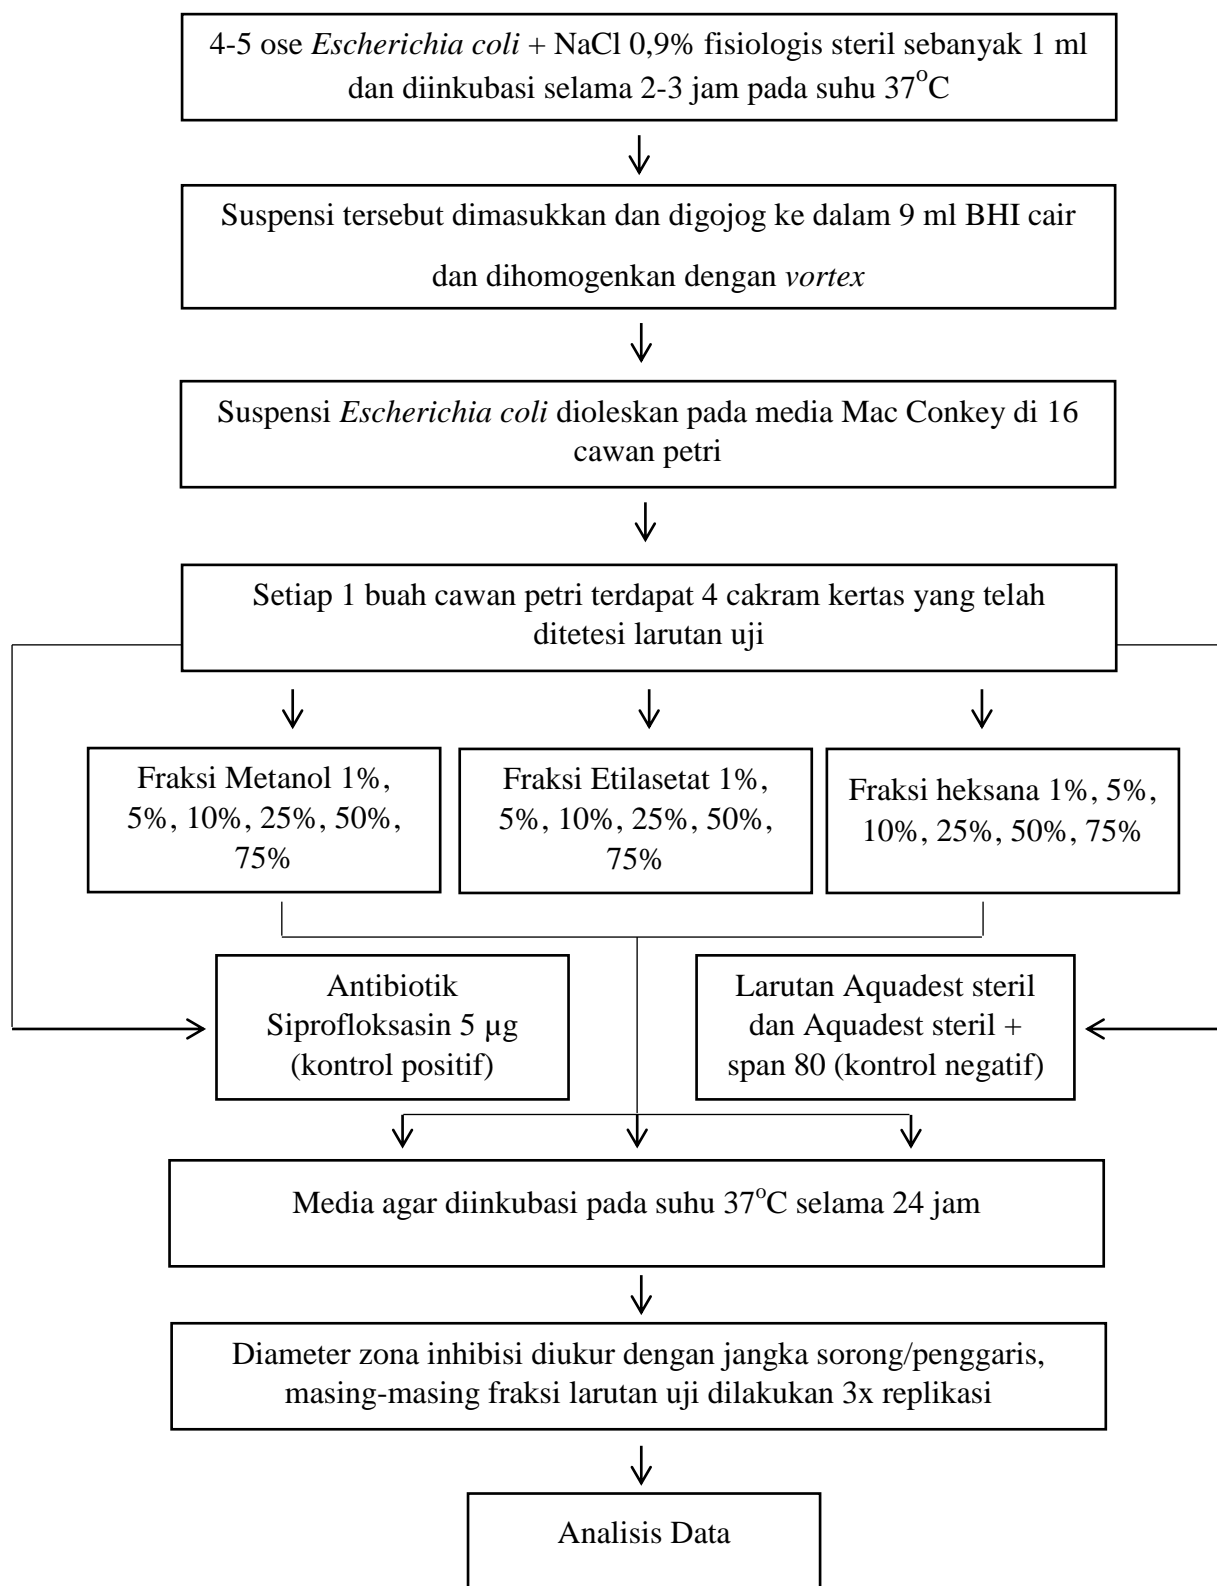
4-5 ose Escherichia coli + NaCl 0,9% fisiologis steril sebanyak 1 ml dan diinkubasi selama 2-3 jam pada suhu 37$^o$C

Suspensi tersebut dimasukkan dan digojog ke dalam 9 ml BHI cair dan dihomogenkan dengan vortex

Suspensi Escherichia coli dioleskan pada media Mac Conkey di 16 cawan petri

Setiap 1 buah cawan petri terdapat 4 cakram kertas yang telah ditetesi larutan uji

Fraksi Metanol 1%, 5%, 10%, 25%, 50%, 75%

Fraksi Etilasetat 1%, 5%, 10%, 25%, 50%, 75%

Fraksi heksana 1%, 5%, 10%, 25%, 50%, 75%

Antibiotik Siprofloksasin 5 µg (kontrol positif)

Larutan Aquadest steril dan Aquadest steril + span 80 (kontrol negatif)

Media agar diinkubasi pada suhu 37$^o$C selama 24 jam

Diameter zona inhibisi diukur dengan jangka sorong/penggaris, masing-masing fraksi larutan uji dilakukan 3x replikasi

Analisis Data